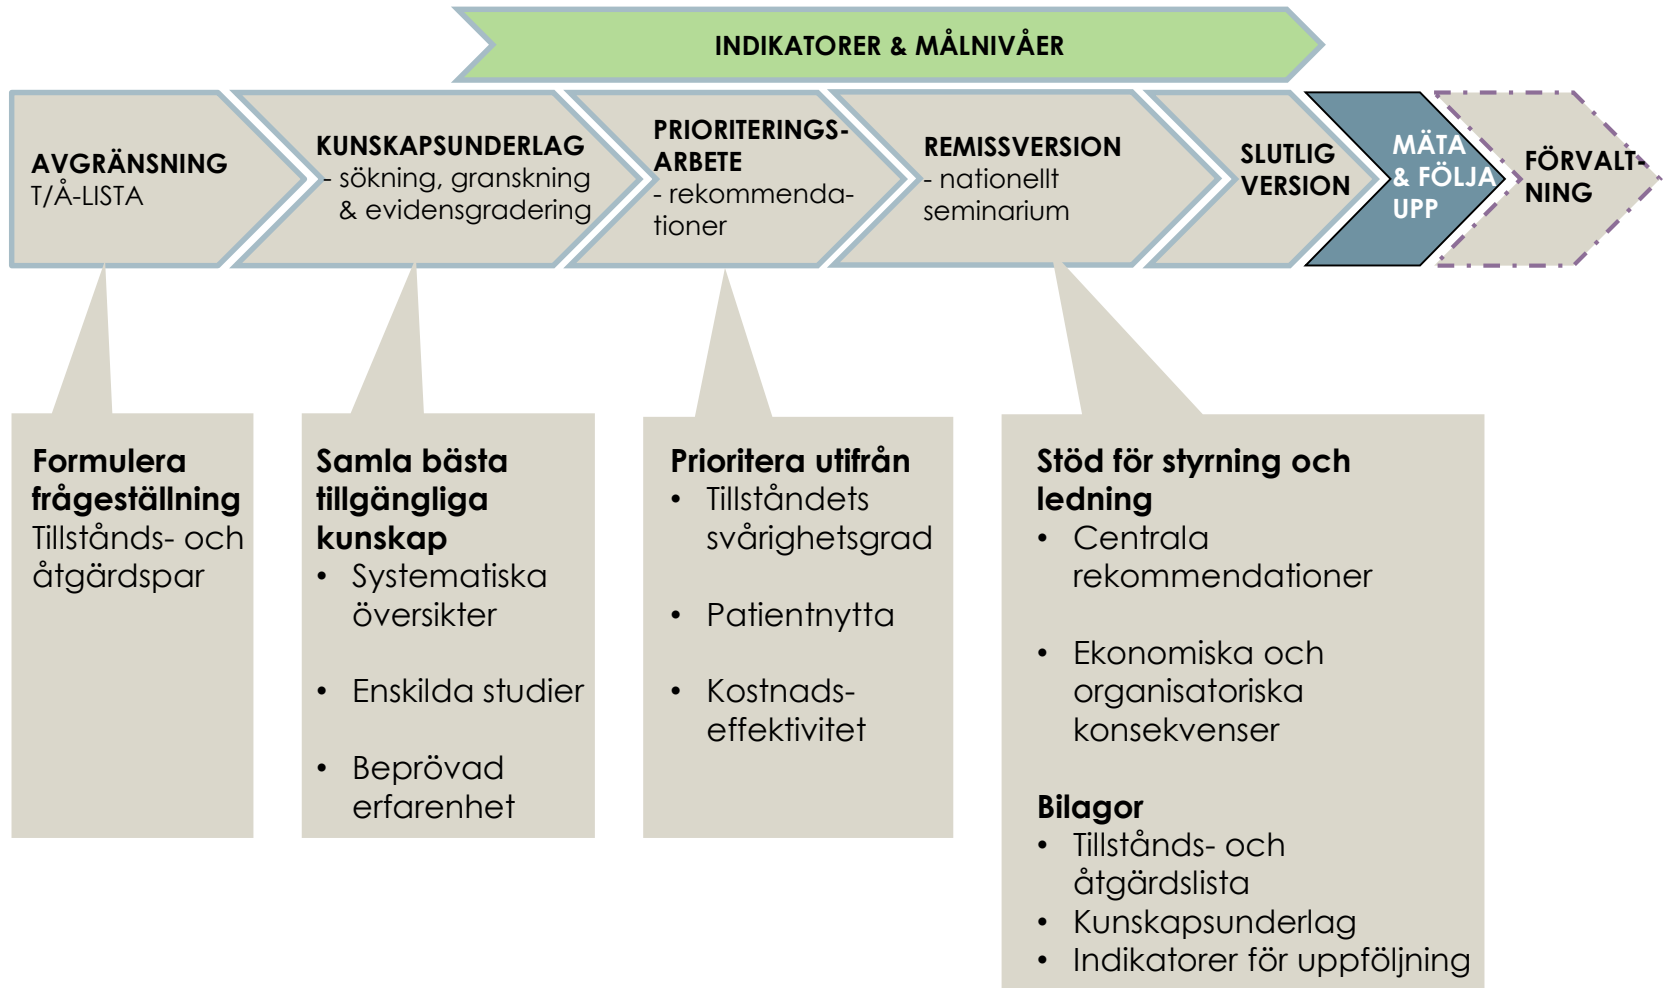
INDIKATORER & MÅLNIVÅER

AVGRÄNSNING
T/Å-LISTA

KUNSKAPSUNDERLAG
- sökning, granskning & evidensgradering

PRIORITERINGSARBETE
- rekommendationer

REMISSVERSION
- nationellt seminarium

SLUTLIG VERSION

MÄTA & FÖLJA UPP

FÖRVALTNING

**Formulera frågeställning**
Tillstånds- och åtgärdspar

**Samla bästa tillgängliga kunskap**
• Systematiska översikter
• Enskilda studier
• Beprövad erfarenhet

**Prioritera utifrån**
• Tillståndets svårighetsgrad
• Patientnytta
• Kostnadseffektivitet

**Stöd för styrning och ledning**
• Centrala rekommendationer
• Ekonomiska och organisatoriska konsekvenser

**Bilagor**
• Tillstånds- och åtgärdslista
• Kunskapsunderlag
• Indikatorer för uppföljning